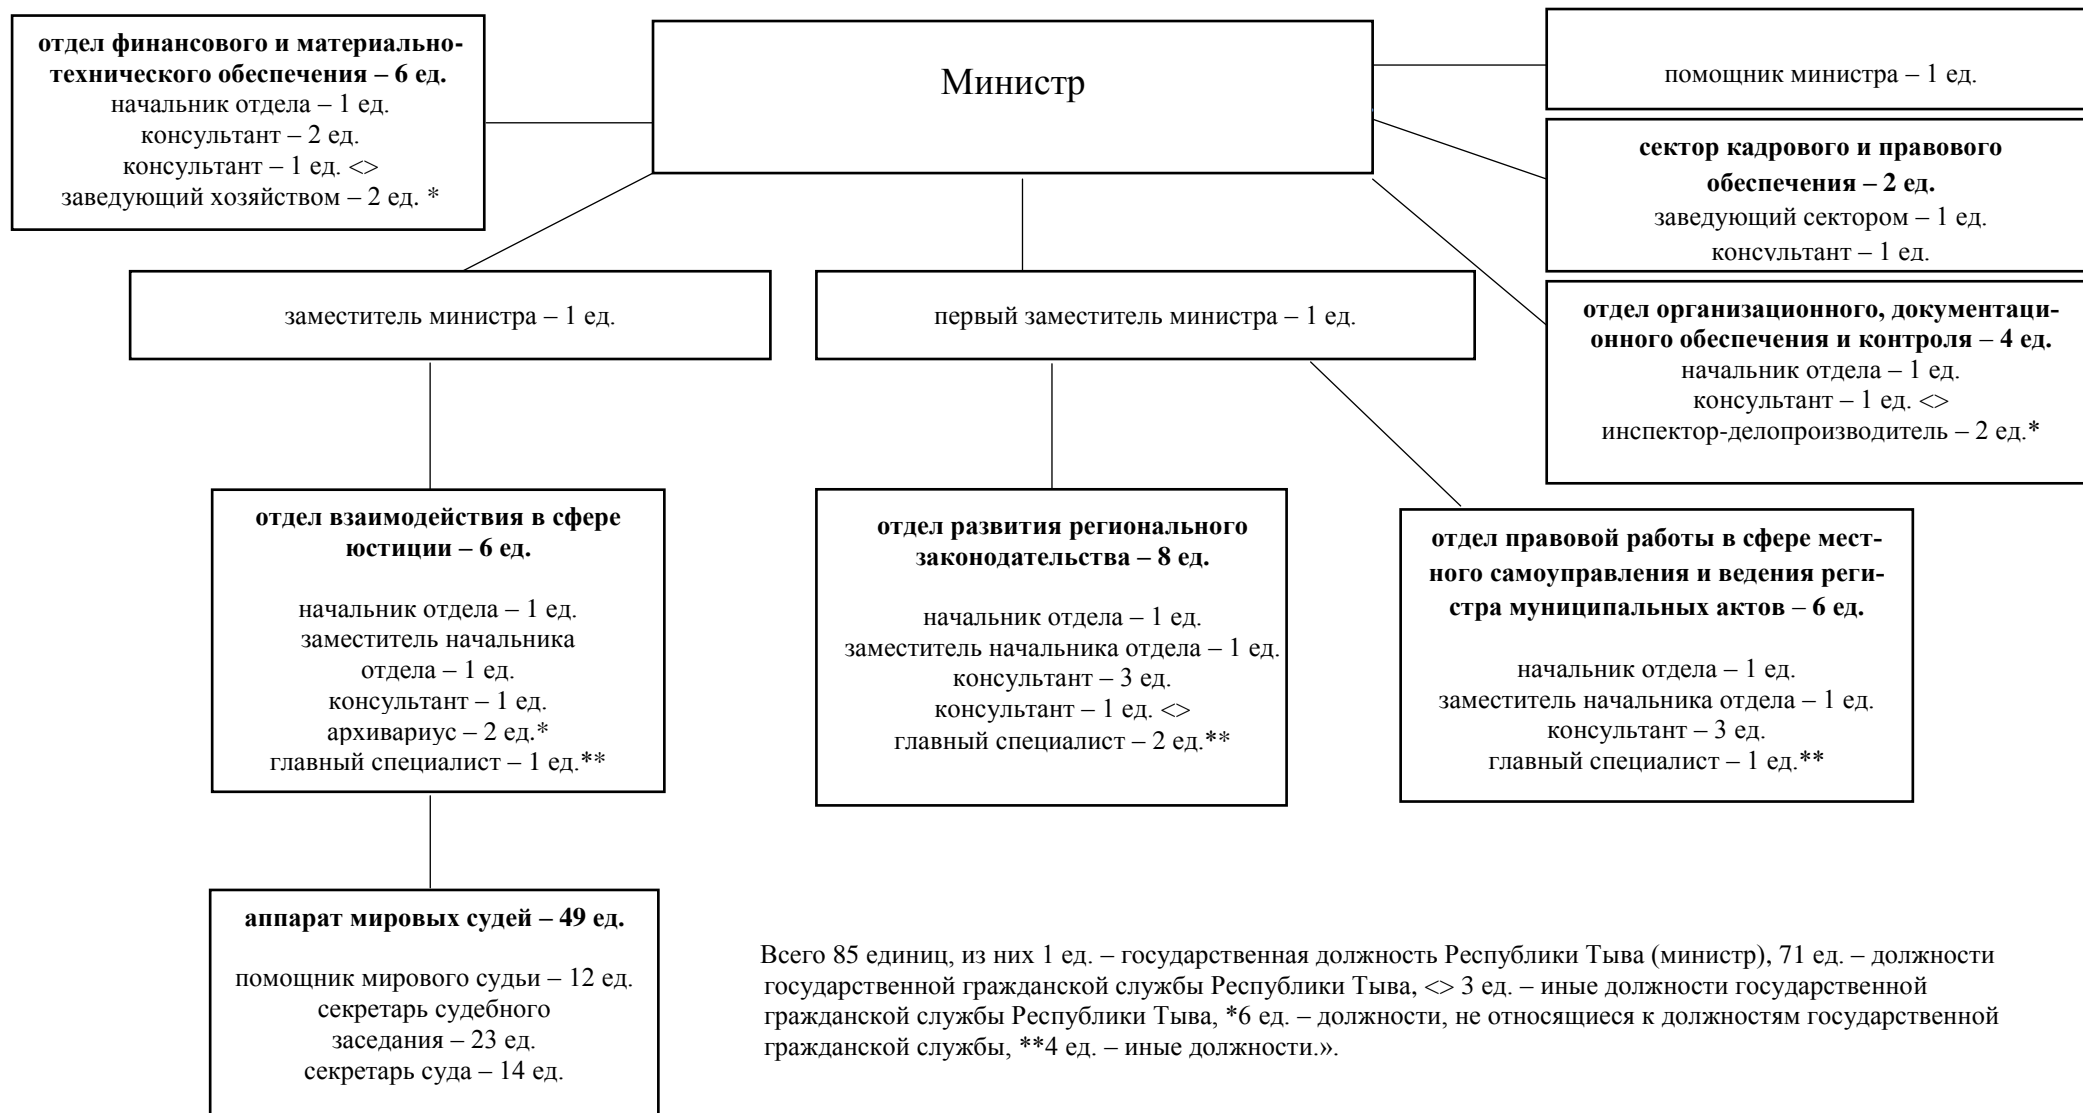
отдел финансового и материально-технического обеспечения – 6 ед.
начальник отдела – 1 ед.
консультант – 2 ед.
консультант – 1 ед. <>
заведующий хозяйством – 2 ед. *

Министр

помощник министра – 1 ед.

сектор кадрового и правового обеспечения – 2 ед.
заведующий сектором – 1 ед.
консультант – 1 ед.

заместитель министра – 1 ед.

первый заместитель министра – 1 ед.

отдел организационного, документационного обеспечения и контроля – 4 ед.
начальник отдела – 1 ед.
консультант – 1 ед. <>
инспектор-делопроизводитель – 2 ед.*

отдел взаимодействия в сфере юстиции – 6 ед.

начальник отдела – 1 ед.
заместитель начальника отдела – 1 ед.
консультант – 1 ед.
архивариус – 2 ед.*
главный специалист – 1 ед.**

отдел развития регионального законодательства – 8 ед.

начальник отдела – 1 ед.
заместитель начальника отдела – 1 ед.
консультант – 3 ед.
консультант – 1 ед. <>
главный специалист – 2 ед.**

отдел правовой работы в сфере местного самоуправления и ведения регистра муниципальных актов – 6 ед.

начальник отдела – 1 ед.
заместитель начальника отдела – 1 ед.
консультант – 3 ед.
главный специалист – 1 ед.**

аппарат мировых судей – 49 ед.

помощник мирового судьи – 12 ед.
секретарь судебного заседания – 23 ед.
секретарь суда – 14 ед.

Всего 85 единиц, из них 1 ед. – государственная должность Республики Тыва (министр), 71 ед. – должности государственной гражданской службы Республики Тыва, <> 3 ед. – иные должности государственной гражданской службы Республики Тыва, *6 ед. – должности, не относящиеся к должностям государственной гражданской службы, **4 ед. – иные должности.».